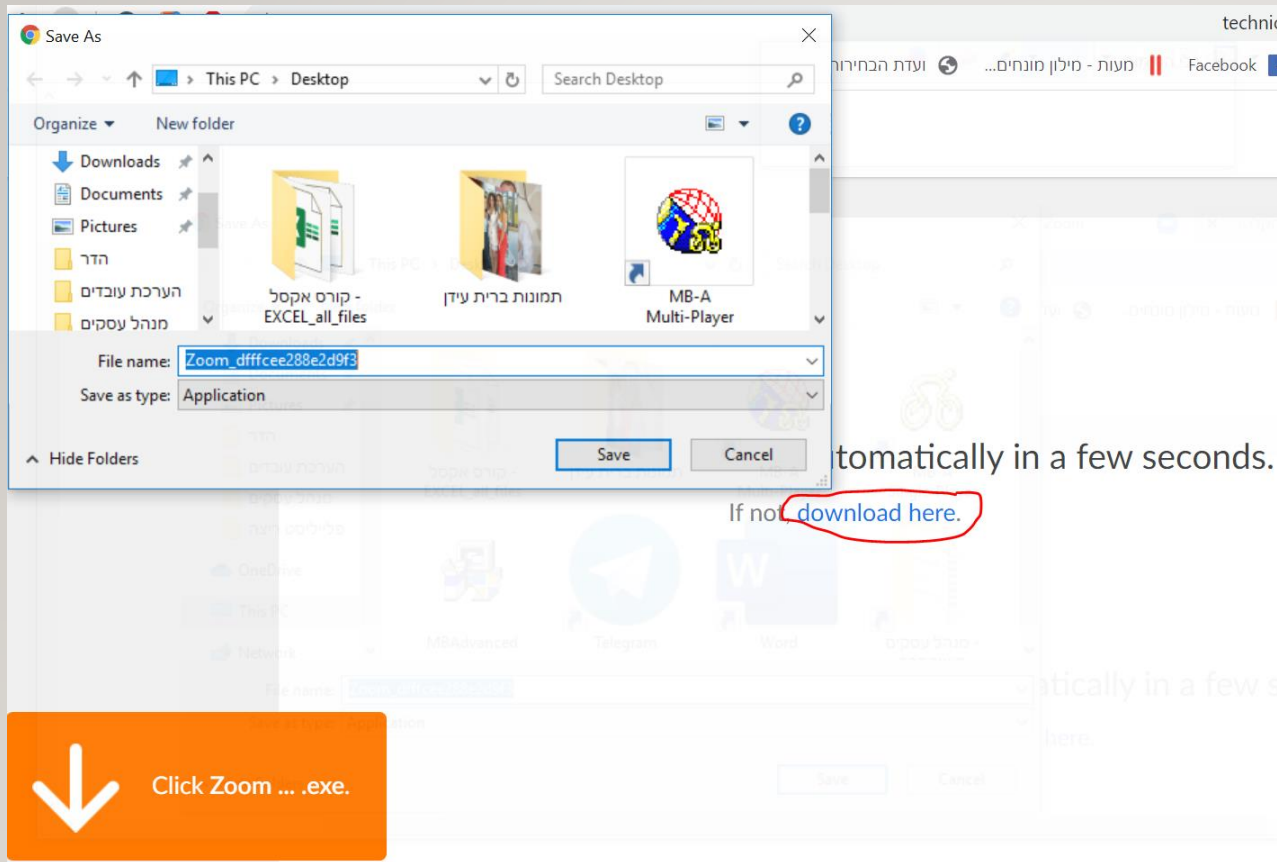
Save As

This PC > Desktop

Search Desktop

Organize ▾ New folder

Downloads
Documents
Pictures
הדר
הערכת עובדים
מנהל עסקים

קורס אקסל - EXCEL_all_files

תמונות ברית עידן

MB-A Multi-Player

File name: Zoom_dfffcee288e2d9f3

Save as type: Application

Hide Folders

Save Cancel

techni

ועדת הבחירות
מעות - מילון מונחים...
Facebook

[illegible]tomatically in a few seconds.

If not, download here.

Click Zoom ... .exe.